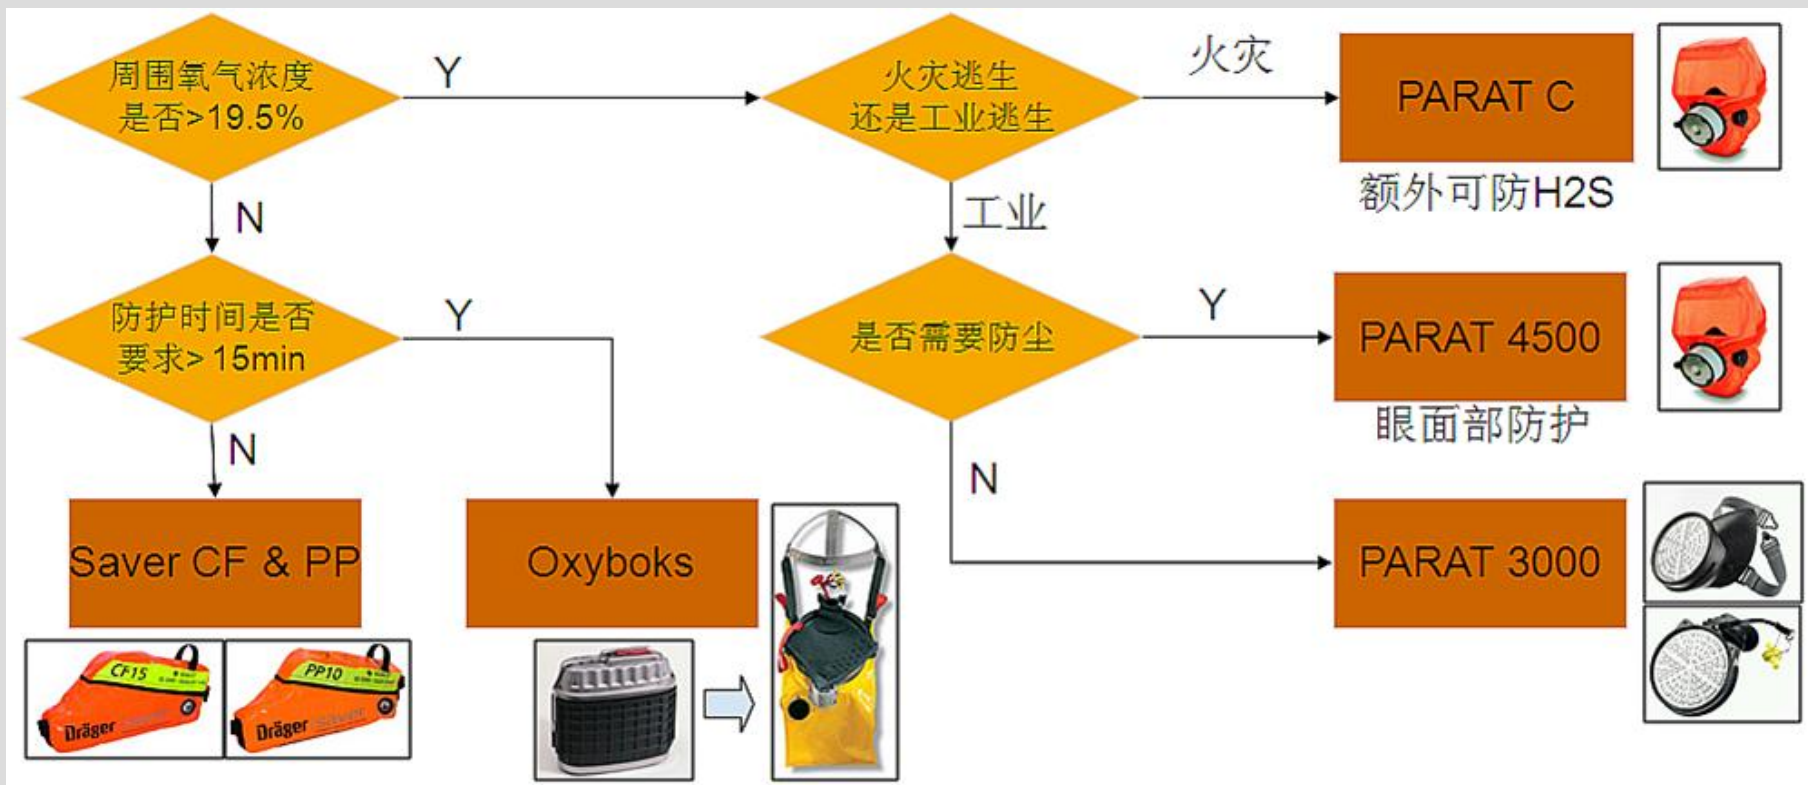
周围氧气浓度是否>19.5%

Y

火灾逃生还是工业逃生

火灾

PARAT C

额外可防H2S

N

工业

防护时间是否要求> 15min

Y

是否需要防尘

Y

PARAT 4500

眼面部防护

N

N

Saver CF & PP

Oxyboks

PARAT 3000

CF15

Dräger Saver

PP10

Dräger Saver